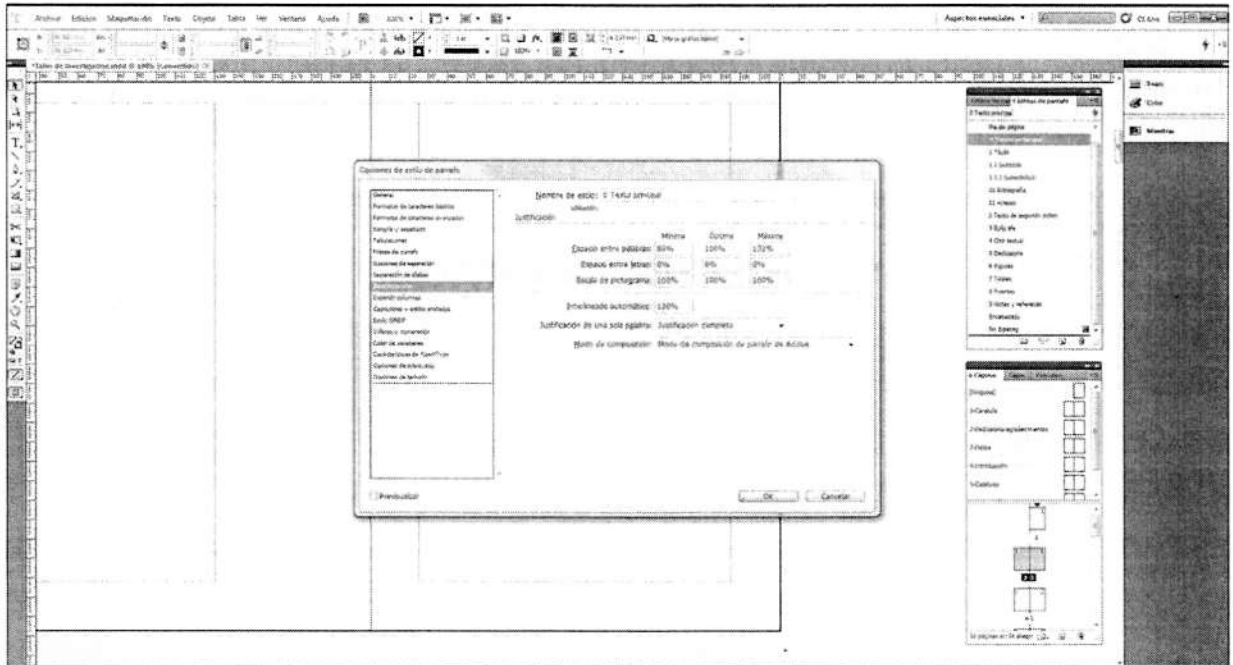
Archivo Edición Maquetación Texto Objeto Tabla Ver Ventana Ayuda

Aspectos esenciales

Opciones de estilo de párrafo

General
Formatos de caracteres básicos
Formatos de caracteres avanzados
Sangrías y espaciado
Tabulaciones
Filetes de párrafo
Opciones de separación
Separación de sílabas
Justificación
Expandir columnas
Capitulares y estilos anidados
Estilo GREP
Viñetas y numeración
Color de caracteres
Características de OpenType
Opciones de subrayado
Opciones de tachado

Nombre de estilo: 0 Texto principal
Ubicación:
Justificación

| | Mínimo | Óptimo | Máximo |
|---|---|---|---|
| Espacio entre palabras: | 80% | 100% | 133% |
| Espacio entre letras: | 0% | 0% | 0% |
| Escala de pictograma: | 100% | 100% | 100% |

Interlineado automático: 120%
Justificación de una sola palabra: Justificación completa
Motor de composición: Motor de composición de párrafo de Adobe

Previsualizar
OK Cancelar

Estilos de párrafo
0 Texto principal
Pie de página
0 Texto principal
1 Título
1.1 Subtítulo
1.1.1 Subsubtítulo
1b Bibliografía
1c Anexos
2 Texto de segundo orden
3 Bibliografía
4 Cita textual
5 Dedicatoria
6 Figuras
7 Tablas
8 Fuentes
9 Notas y referencias
Encabezado
Sin Espacio

Páginas Capas Vínculos
[Ninguno]
A-Carátula
B-Dedicatoria-agradecimientos
C-Índice
D-Introducción
E-Capítulos

Trazo
Color
Muestras